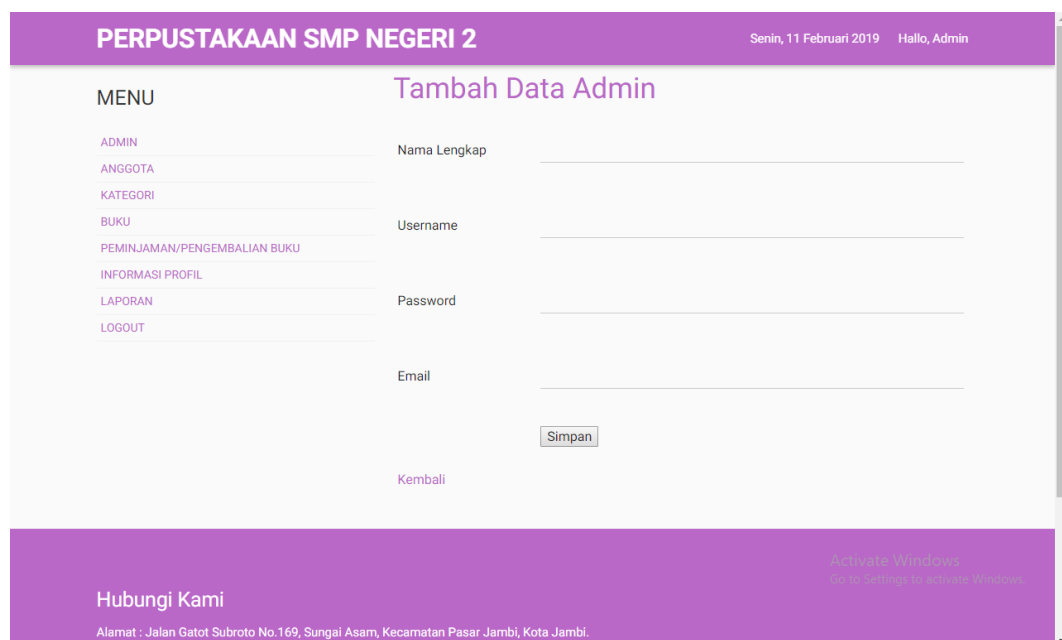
PERPUSTAKAAN SMP NEGERI 2

Senin, 11 Februari 2019 Hallo, Admin

MENU

ADMIN
ANGGOTA
KATEGORI
BUKU
PEMINJAMAN/PENGEMBALIAN BUKU
INFORMASI PROFIL
LAPORAN
LOGOUT

Tambah Data Admin

Nama Lengkap

Username

Password

Email

Simpan

Kembali

Activate Windows
Go to Settings to activate Windows.

Hubungi Kami

Alamat : Jalan Gatot Subroto No.169, Sungai Asam, Kecamatan Pasar Jambi, Kota Jambi.